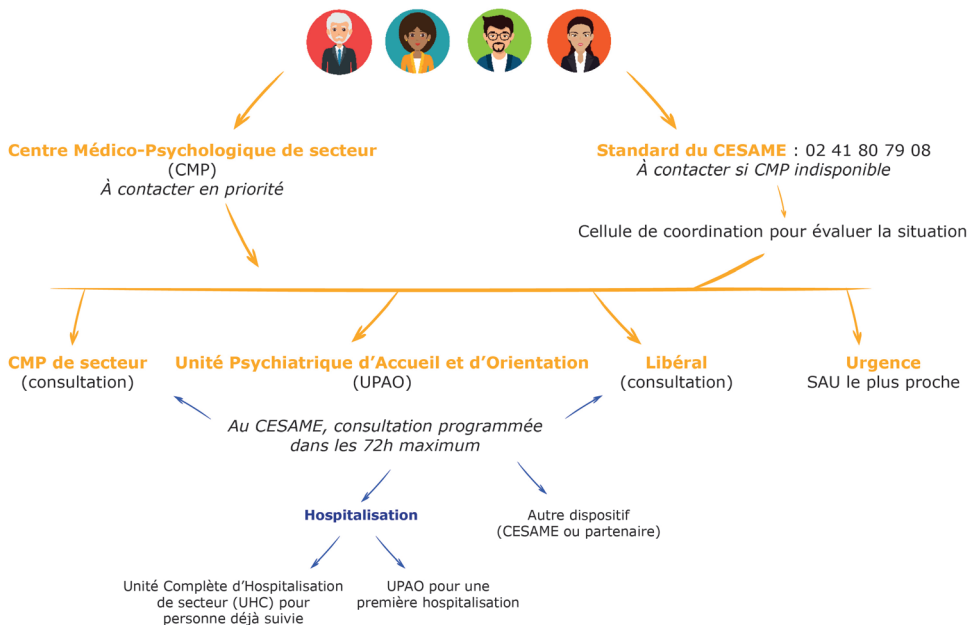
Centre Médico-Psychologique de secteur
(CMP)
À contacter en priorité

Standard du CESAME : 02 41 80 79 08
À contacter si CMP indisponible

Cellule de coordination pour évaluer la situation

CMP de secteur
(consultation)

Unité Psychiatrique d'Accueil et d'Orientation
(UPAO)

Libéral
(consultation)

Urgence
SAU le plus proche

Au CESAME, consultation programmée dans les 72h maximum

Hospitalisation

Autre dispositif
(CESAME ou partenaire)

Unité Complète d'Hospitalisation de secteur (UHC) pour personne déjà suivie

UPAO pour une première hospitalisation